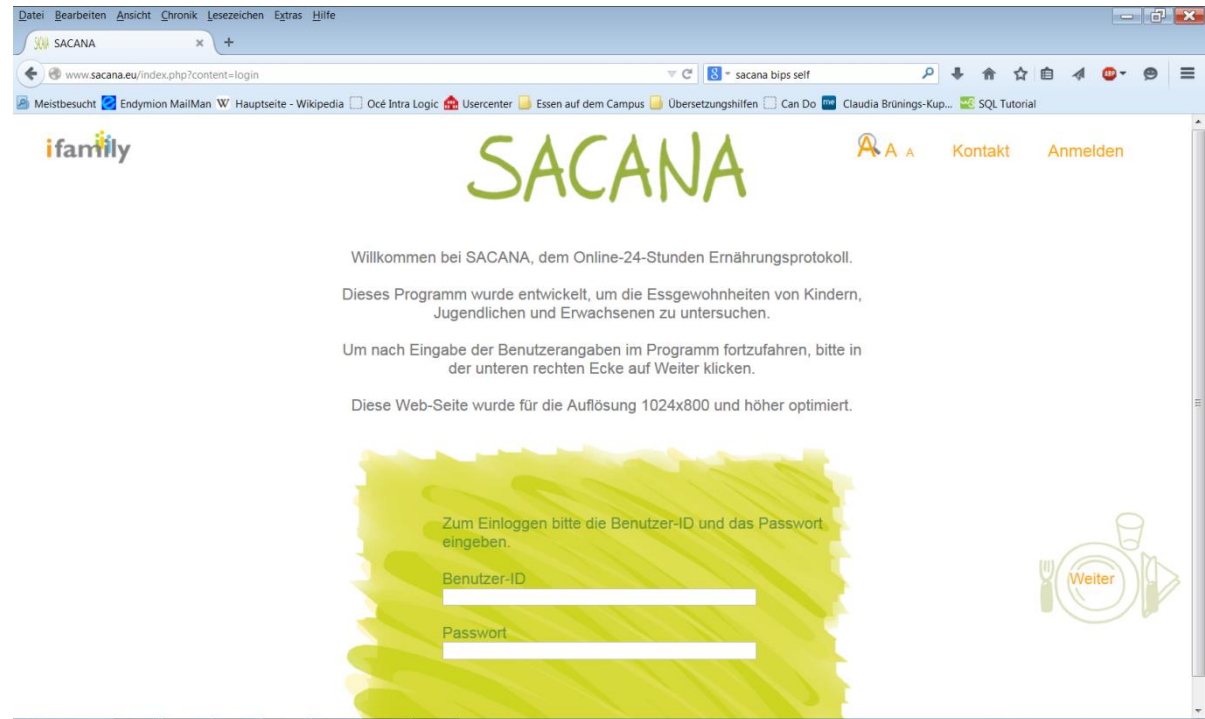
Datei Bearbeiten Ansicht Chronik Lesezeichen Extras Hilfe

SACANA ×

www.sacana.eu/index.php?content=login

sacana bips self

Meistbesucht Endymion MailMan Hauptseite - Wikipedia Océ Intra Logic Usercenter Essen auf dem Campus Übersetzungshilfen Can Do Claudia Brünings-Kup... SQL Tutorial

ifamily

SACANA

A A A Kontakt Anmelden

Willkommen bei SACANA, dem Online-24-Stunden Ernährungsprotokoll.

Dieses Programm wurde entwickelt, um die Essgewohnheiten von Kindern, Jugendlichen und Erwachsenen zu untersuchen.

Um nach Eingabe der Benutzerangaben im Programm fortzufahren, bitte in der unteren rechten Ecke auf Weiter klicken.

Diese Web-Seite wurde für die Auflösung 1024x800 und höher optimiert.

Zum Einloggen bitte die Benutzer-ID und das Passwort eingeben.

Benutzer-ID

Passwort

Weiter